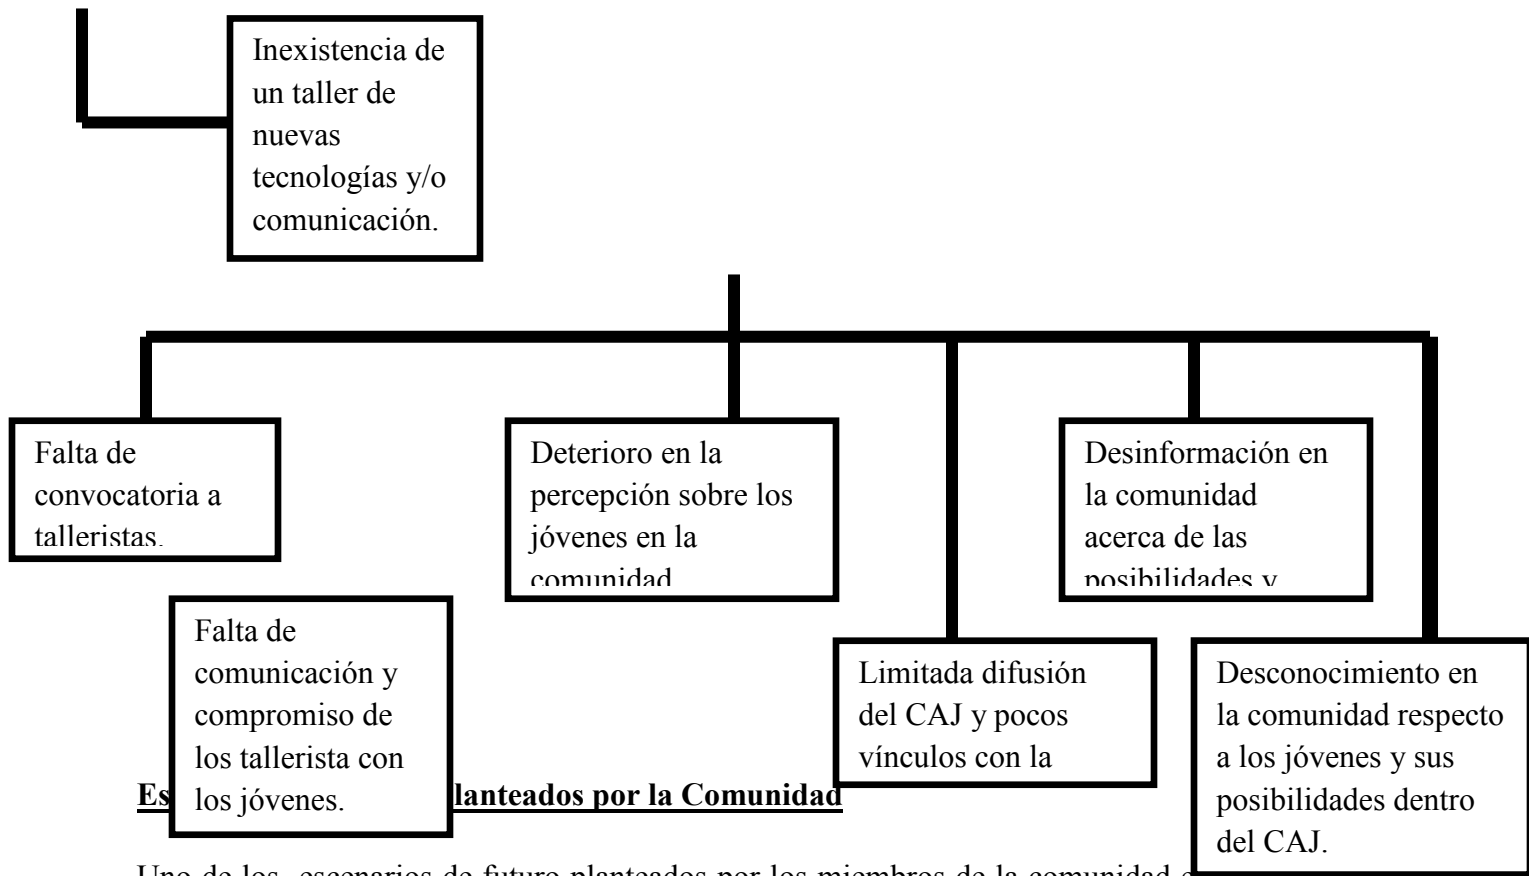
Inexistencia de un taller de nuevas tecnologías y/o comunicación.

Falta de convocatoria a talleristas.

Deterioro en la percepción sobre los jóvenes en la comunidad

Desinformación en la comunidad acerca de las posibilidades y

Falta de comunicación y compromiso de los tallerista con los jóvenes.

Limitada difusión del CAJ y pocos vínculos con la

Desconocimiento en la comunidad respecto a los jóvenes y sus posibilidades dentro del CAJ.

Es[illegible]lanteados por la Comunidad

Uno de los escenarios de futuro planteados por los miembros de la comunidad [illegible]